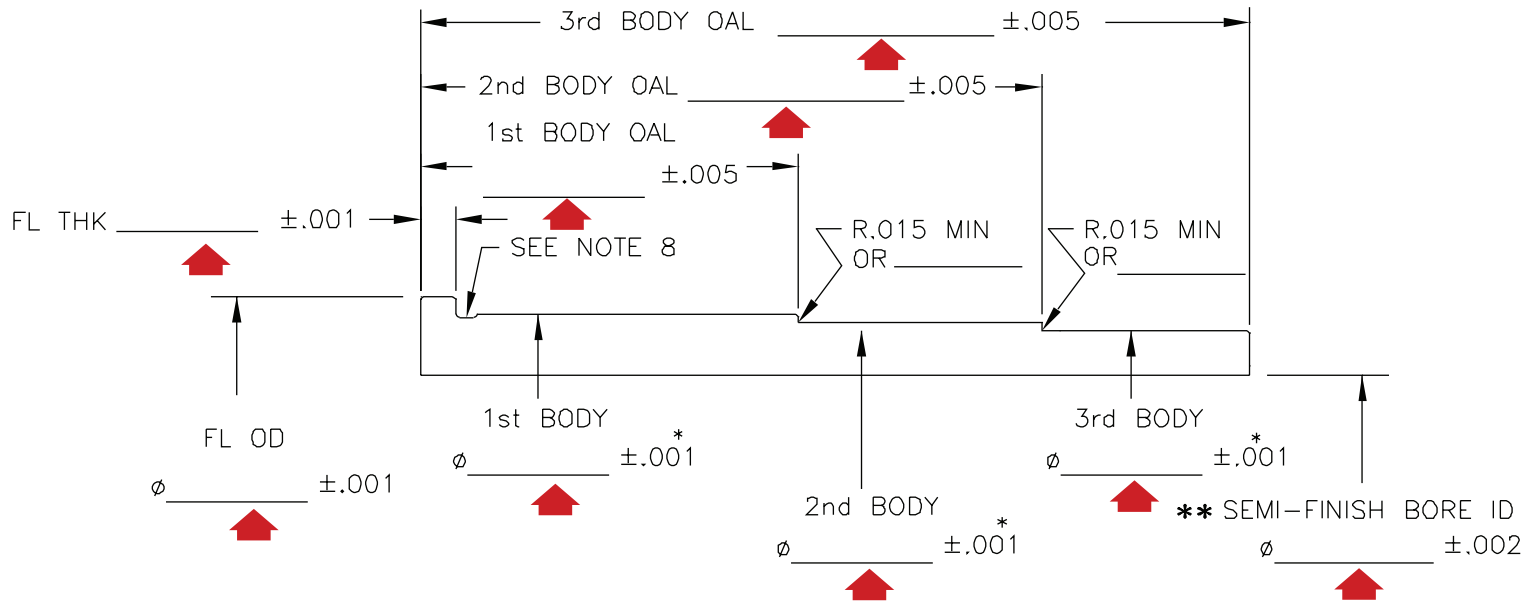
3rd BODY OAL ________ ±.005

2nd BODY OAL ________ ±.005

1st BODY OAL

________ ±.005

FL THK ________ ±.001

SEE NOTE 8

R.015 MIN OR ________

R.015 MIN OR ________

FL OD

ø________ ±.001

1st BODY

ø________ ±.001*

2nd BODY

ø________ ±.001*

3rd BODY

ø________ ±.001*

** SEMI-FINISH BORE ID

ø________ ±.002